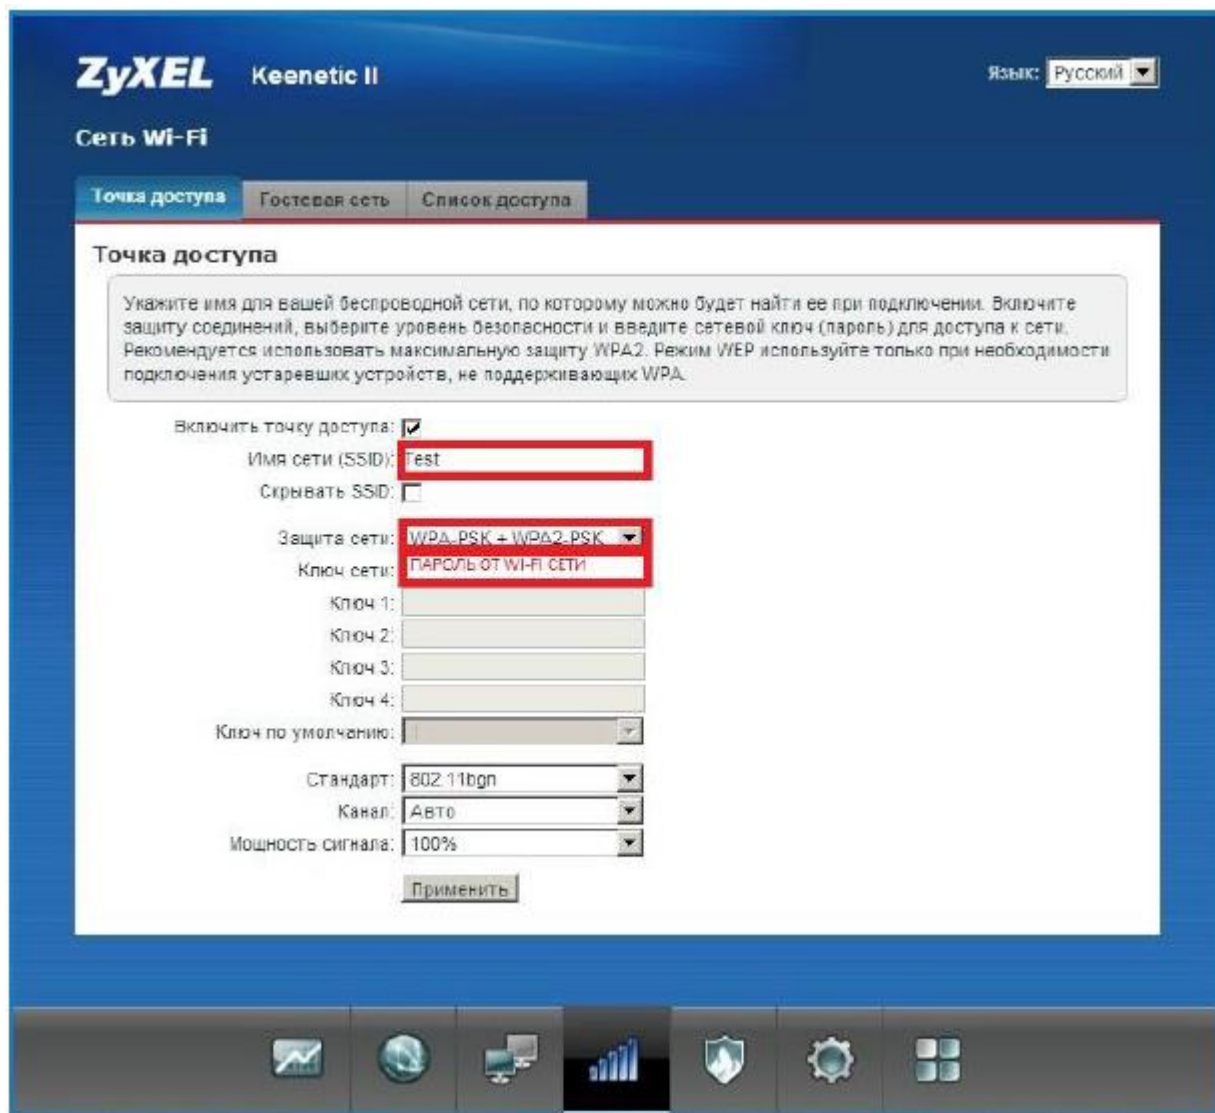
ZyXEL Keenetic II

Язык: Русский

Сеть Wi-Fi

Точка доступа | Гостевая сеть | Список доступа

Точка доступа

Укажите имя для вашей беспроводной сети, по которому можно будет найти ее при подключении. Включите защиту соединений, выберите уровень безопасности и введите сетевой ключ (пароль) для доступа к сети. Рекомендуется использовать максимальную защиту WPA2. Режим WEP используйте только при необходимости подключения устаревших устройств, не поддерживающих WPA.

Включить точку доступа:
Имя сети (SSID): Test
Скрывать SSID:
Защита сети: WPA-PSK + WPA2-PSK
Ключ сети: ПАРОЛЬ ОТ WI-FI СЕТИ
Ключ 1:
Ключ 2:
Ключ 3:
Ключ 4:
Ключ по умолчанию: 1
Стандарт: 802.11bgn
Канал: Авто
Мощность сигнала: 100%
Применить